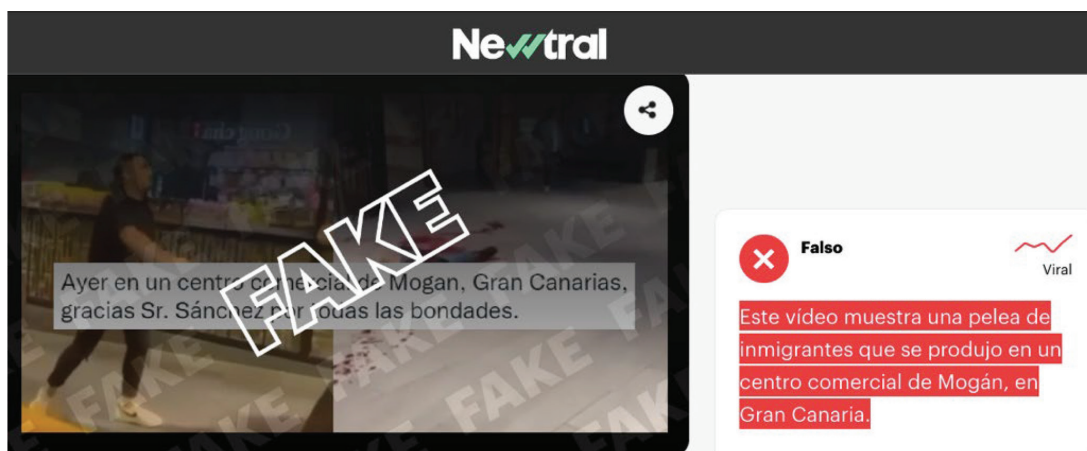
Newtral

Ayer en un centro com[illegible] de Mogan, Gran Canarias, gracias Sr. Sánc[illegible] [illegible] todas las bondades.

FAKE

FAKE FAKE FAKE FAKE

Falso

Viral

Este vídeo muestra una pelea de inmigrantes que se produjo en un centro comercial de Mogán, en Gran Canaria.